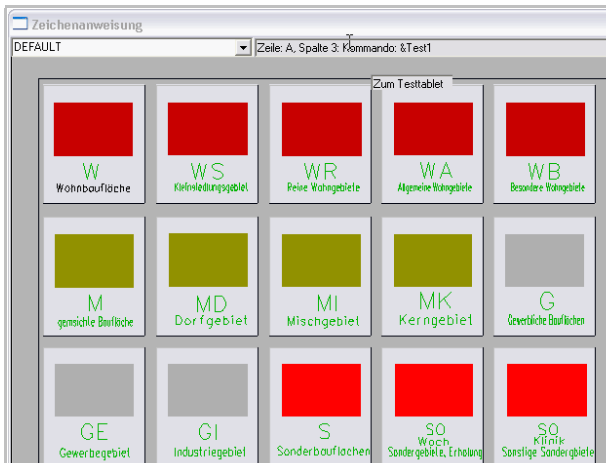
Zeichenanweisung

DEFAULT

Zeile: A, Spalte 3: Kommando: &Test1

Zum Testtablet

W
Wohnbaufläche

WS
Kleinsiedlungsgebiet

WR
Reine Wohngebiete

WA
Allgemeine Wohngebiete

WB
Besondere Wohngebiete

M
gemischte Baufläche

MD
Dorfgebiet

MI
Mischgebiet

MK
Kerngebiet

G
Gewerbliche Bauflächen

GE
Gewerbegebiet

GI
Industriegebiet

S
Sonderbauflächen

SO
Woch
Sondergebiete, Erholung

SO
Klinik
Sonstige Sondergebiete